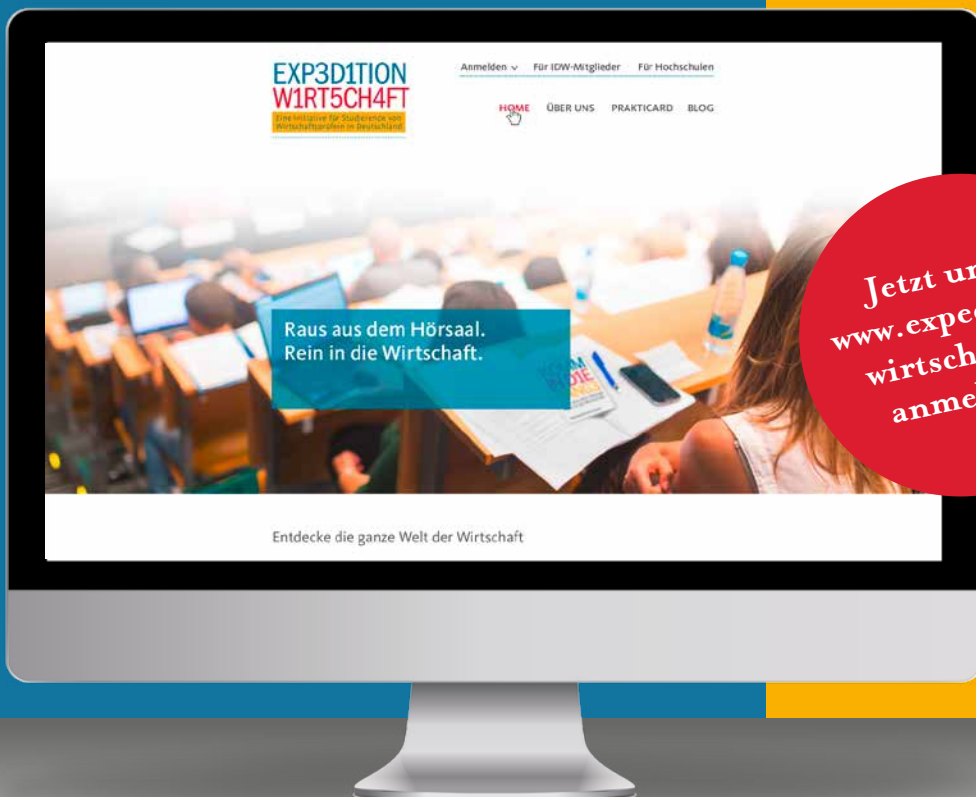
EXP3D1TION
W1RT5CH4FT
Eine Initiative für Studierende von Wirtschaftsprüfern in Deutschland

Anmelden ⌄ Für IDW-Mitglieder Für Hochschulen

HOME ÜBER UNS PRAKTICARD BLOG

Raus aus dem Hörsaal.
Rein in die Wirtschaft.

Jetzt un
www.exped
wirtsch
anmel

Entdecke die ganze Welt der Wirtschaft